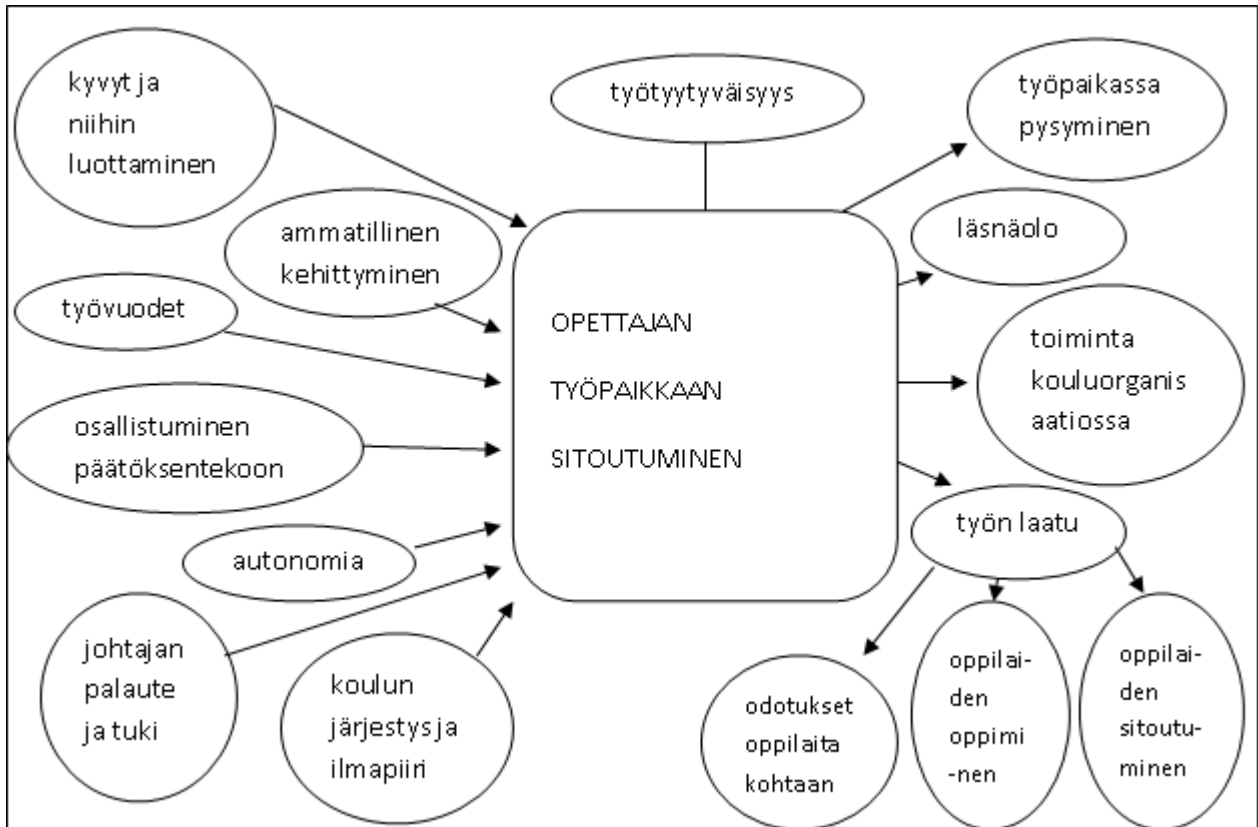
kyvyt ja niihin luottaminen

työtyytyväisyys

työpaikassa pysyminen

ammatillinen kehittyminen

läsnäolo

työvuodet

OPETTAJAN

TYÖPAIKKAAN

SITOUTUMINEN

toiminta kouluorganisaatiossa

osallistuminen päätöksentekoon

työn laatu

autonomia

johtajan palaute ja tuki

koulun järjestys ja ilmapiiri

odotukset oppilaita kohtaan

oppilaiden oppiminen

oppilaiden sitoutuminen